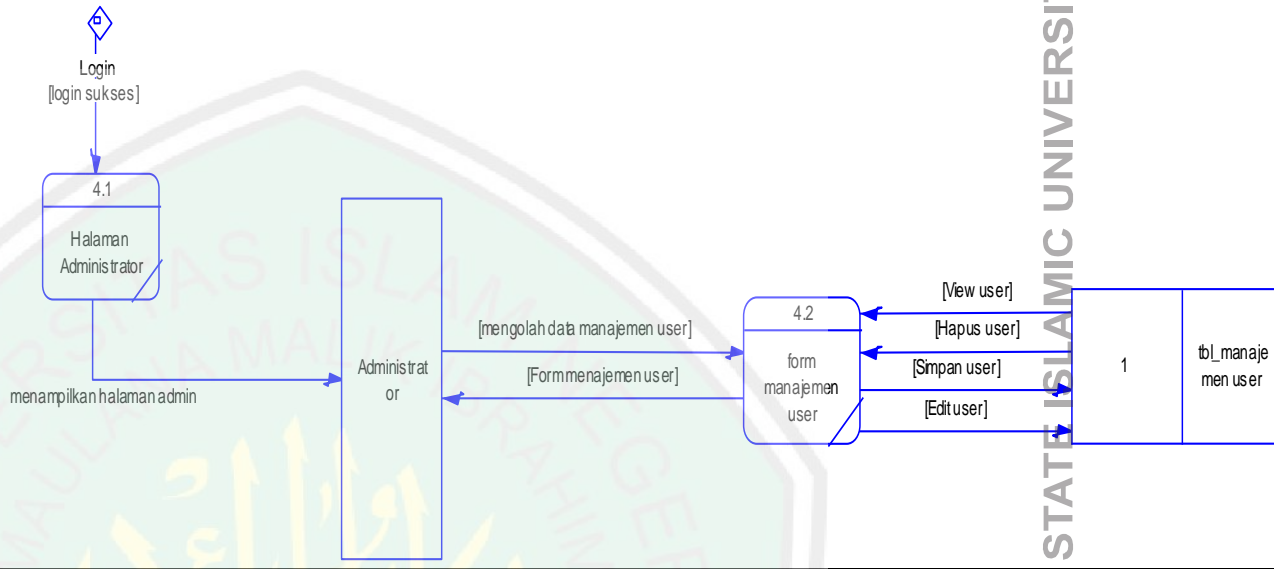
Login
[login sukses]

4.1
Halaman Administrator

menampilkan halaman admin

Administrat or

[mengolah data manajemen user]

[Form menajemen user]

4.2
form manajemen user

[View user]
[Hapus user]
[Simpan user]
[Edit user]

1
tbl_manajemen user

STATE ISLAMIC UNIVERSI